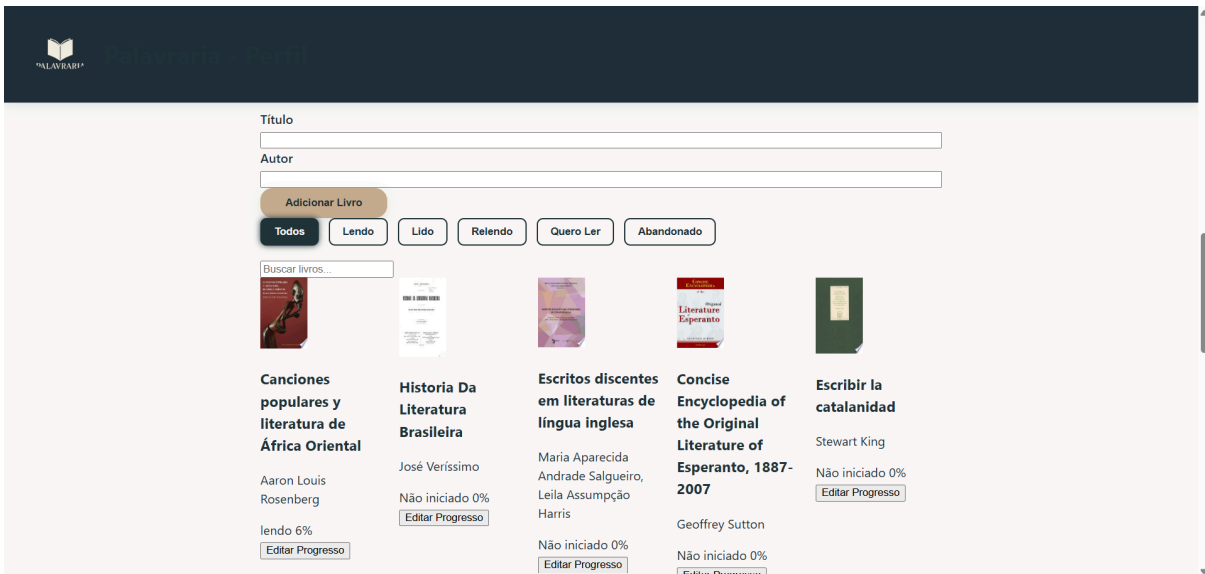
PALAVRARIA Palavraria - Perfil

Título

Autor

Adicionar Livro

Todos Lendo Lido Relendo Quero Ler Abandonado

Buscar livros...

Literature Esperanto

Canciones populares y literatura de África Oriental

Aaron Louis Rosenberg

lendo 6%

Editar Progresso

Historia Da Literatura Brasileira

José Veríssimo

Não iniciado 0%

Editar Progresso

Escritos discentes em literaturas de língua inglesa

Maria Aparecida Andrade Salgueiro, Leila Assumpção Harris

Não iniciado 0%

Editar Progresso

Concise Encyclopedia of the Original Literature of Esperanto, 1887-2007

Geoffrey Sutton

Não iniciado 0%

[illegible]

Escribir la catalanidad

Stewart King

Não iniciado 0%

Editar Progresso